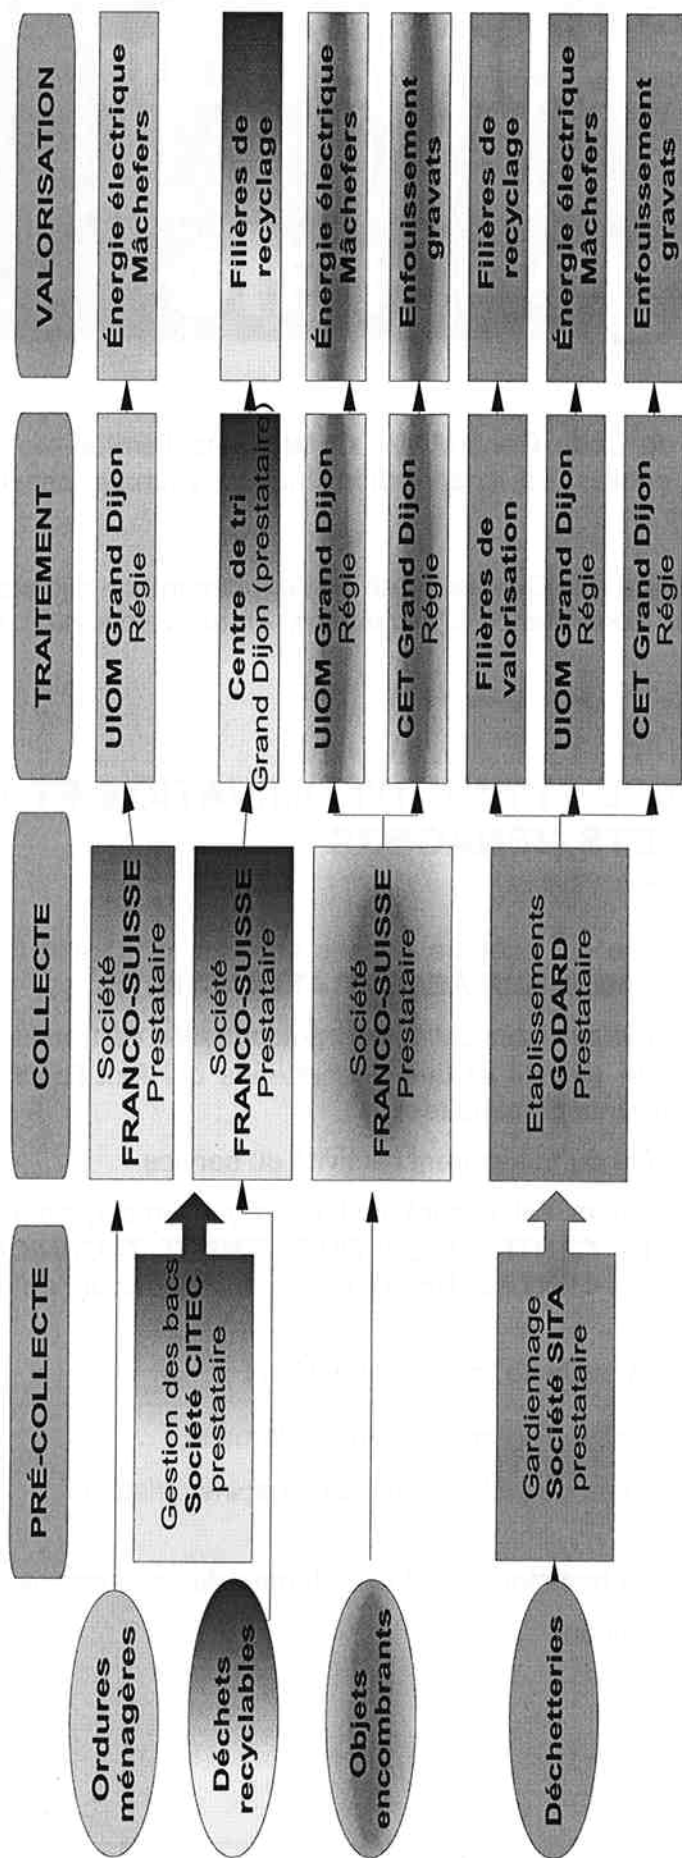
PRÉ-COLLECTE

COLLECTE

TRAITEMENT

VALORISATION

Ordures ménagères

Société FRANCO-SUISSE Prestataire

UIOM Grand Dijon Régie

Énergie électrique Mâchefers

Déchets recyclables

Gestion des bacs Société CITEC prestataire

Société FRANCO-SUISSE Prestataire

Centre de tri Grand Dijon (prestataire)

Filières de recyclage

Objets encombrants

Société FRANCO-SUISSE Prestataire

UIOM Grand Dijon Régie

Énergie électrique Mâchefers

CET Grand Dijon Régie

Enfouissement gravats

Déchetteries

Gardiennage Société SITA prestataire

Etablissements GODARD Prestataire

Filières de valorisation

Filières de recyclage

UIOM Grand Dijon Régie

Énergie électrique Mâchefers

CET Grand Dijon Régie

Enfouissement gravats